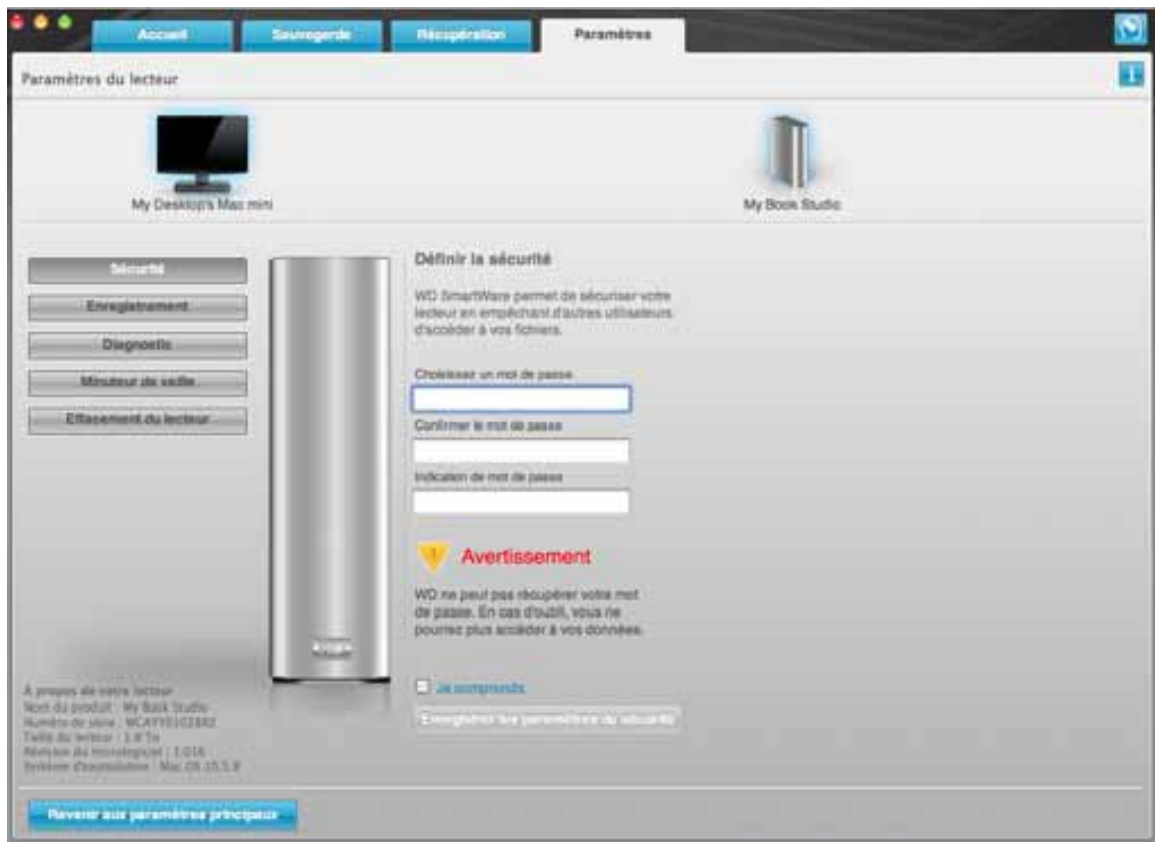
Accueil
Sauvegarde
Récupération
Paramètres

Paramètres du lecteur

My Desktop's Mac mini
My Book Studio

Sécurité
Enregistrement
Diagnostic
Minuteur de veille
Effacement du lecteur

Définir la sécurité

WD SmartWare permet de sécuriser votre lecteur en empêchant d'autres utilisateurs d'accéder à vos fichiers.

Choisissez un mot de passe

Confirmer le mot de passe

Indication de mot de passe

Avertissement

WD ne peut pas récupérer votre mot de passe. En cas d'oubli, vous ne pourrez plus accéder à vos données.

Je comprends

Enregistrer les paramètres de sécurité

À propos de votre lecteur
Nom du produit : My Book Studio
Numéro de série : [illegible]
Taille du lecteur : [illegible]
Révision du micrologiciel : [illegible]
Système d'exploitation : Mac OS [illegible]

Revenir aux paramètres principaux